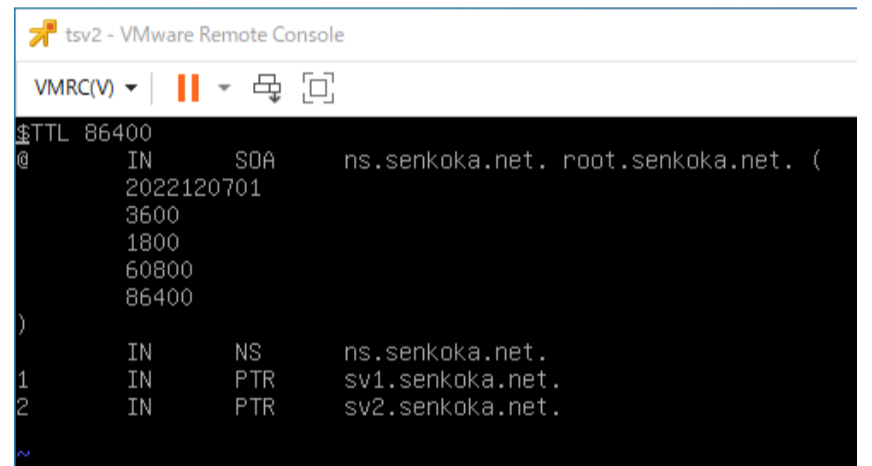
tsv2 - VMware Remote Console

VMRC(V) ▾

$TTL 86400
@ IN SOA ns.senkoka.net. root.senkoka.net. (
2022120701
3600
1800
60800
86400
)
IN NS ns.senkoka.net.
1 IN PTR sv1.senkoka.net.
2 IN PTR sv2.senkoka.net.
~